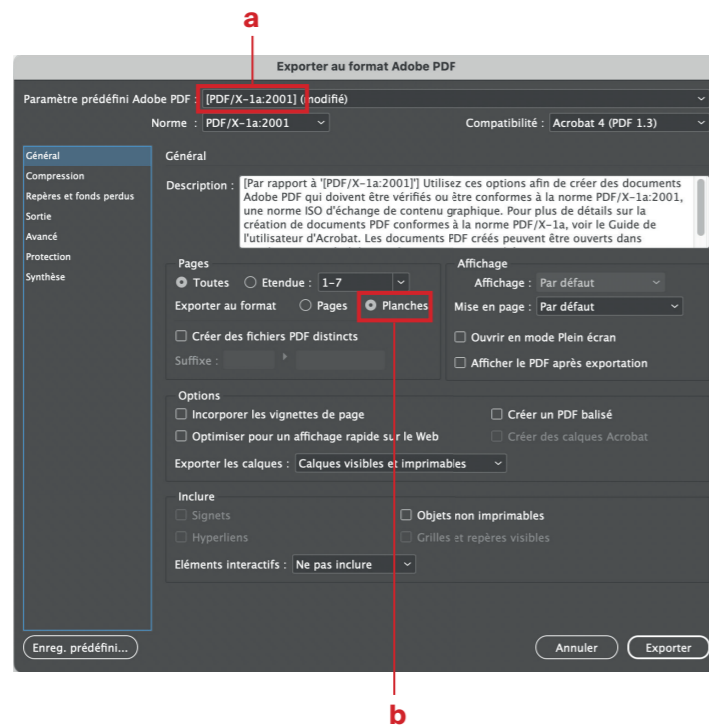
a

Exporter au format Adobe PDF

Paramètre prédéfini Adobe PDF : [PDF/X-1a:2001] (modifié)

Norme : PDF/X-1a:2001

Compatibilité : Acrobat 4 (PDF 1.3)

Général
Compression
Repères et fonds perdus
Sortie
Avancé
Protection
Synthèse

Général

Description : [Par rapport à '[PDF/X-1a:2001]'] Utilisez ces options afin de créer des documents Adobe PDF qui doivent être vérifiés ou être conformes à la norme PDF/X-1a:2001, une norme ISO d'échange de contenu graphique. Pour plus de détails sur la création de documents PDF conformes à la norme PDF/X-1a, voir le Guide de l'utilisateur d'Acrobat. Les documents PDF créés peuvent être ouverts dans

Pages
Toutes
Etendue : 1-7
Exporter au format
Pages
Planches
Créer des fichiers PDF distincts
Suffixe :

Affichage
Affichage : Par défaut
Mise en page : Par défaut
Ouvrir en mode Plein écran
Afficher le PDF après exportation

Options
Incorporer les vignettes de page
Optimiser pour un affichage rapide sur le Web
Créer un PDF balisé
Créer des calques Acrobat
Exporter les calques : Calques visibles et imprimables

Inclure
Signets
Hyperliens
Objets non imprimables
Grilles et repères visibles
Eléments interactifs : Ne pas inclure

Enreg. prédéfini...
Annuler
Exporter

b